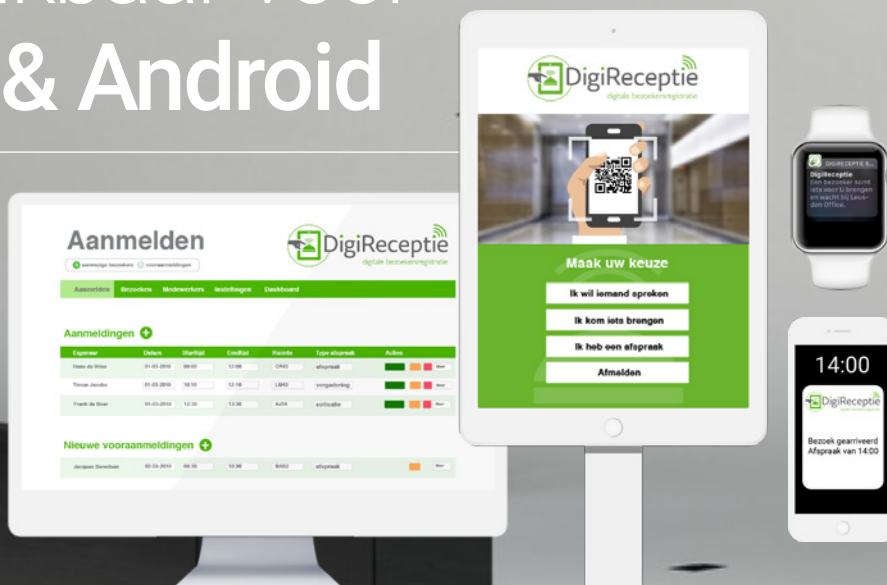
& Android

Aanmelden

aanwezige bezoekers | vooraanmeldingen

DigiReceptie
digitale bezoekersregistratie

Aanmelden | Bezoekers | Medewerkers | Instellingen | Dashboard

Aanmeldingen

| Eigenaar | Datum | Starttijd | Eindtijd | Ruimte | Type afspraak | Acties |
|---|---|---|---|---|---|---|
| Hans de Wit | 01-03-2016 | 09:00 | 12:00 | CR03 | afspraak | |
| Timon Jacobs | 01-03-2016 | 10:10 | 12:10 | LB03 | vergadering | |
| Frank de Boer | 01-03-2016 | 12:30 | 13:30 | A2/4 | sollicitatie | |

Nieuwe vooraanmeldingen

| Jacques Beukers | 02-03-2016 | 09:30 | 10:30 | BAS2 | afspraak | |
|---|---|---|---|---|---|---|

DigiReceptie
digitale bezoekersregistratie

Maak uw keuze

Ik wil iemand spreken

Ik kom iets brengen

Ik heb een afspraak

Afmelden

DIGIRECEPTIE
DigiReceptie
Een bezoeker komt iets voor U brengen en wacht bij Leusden Office.

14:00

DigiReceptie

Bezoek gearriveerd
Afspraak van 14:00